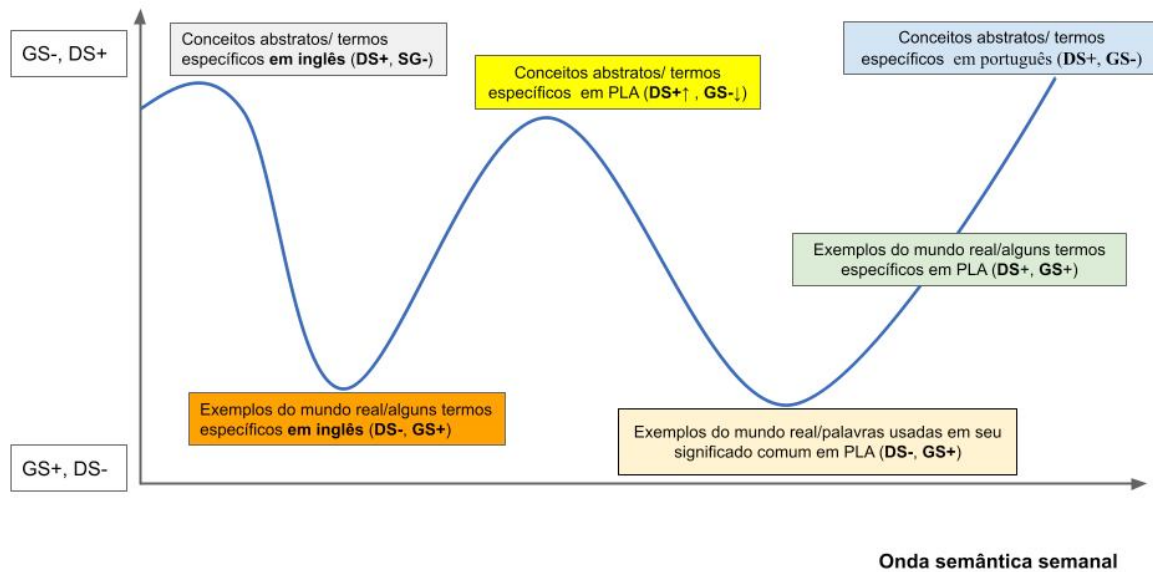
GS-, DS+

Conceitos abstratos/ termos específicos **em inglês** (**DS+**, **SG-**)

Conceitos abstratos/ termos específicos em PLA (**DS+**↑ , **GS-**↓)

Conceitos abstratos/ termos específicos em português (**DS+**, **GS-**)

Exemplos do mundo real/alguns termos específicos em PLA (**DS+**, **GS+**)

Exemplos do mundo real/alguns termos específicos **em inglês** (**DS-**, **GS+**)

Exemplos do mundo real/palavras usadas em seu significado comum em PLA (**DS-**, **GS+**)

GS+, DS-

**Onda semântica semanal**